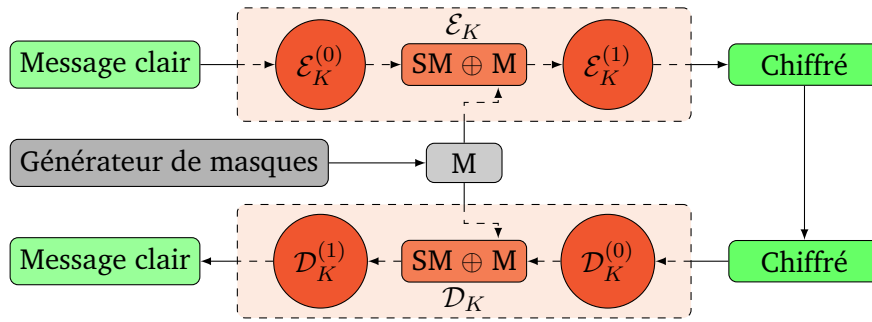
$\mathcal{E}_K$

Message clair

$\mathcal{E}_K^{(0)}$

SM $\oplus$ M

$\mathcal{E}_K^{(1)}$

Chiffré

Générateur de masques

M

Message clair

$\mathcal{D}_K^{(1)}$

SM $\oplus$ M

$\mathcal{D}_K^{(0)}$

Chiffré

$\mathcal{D}_K$